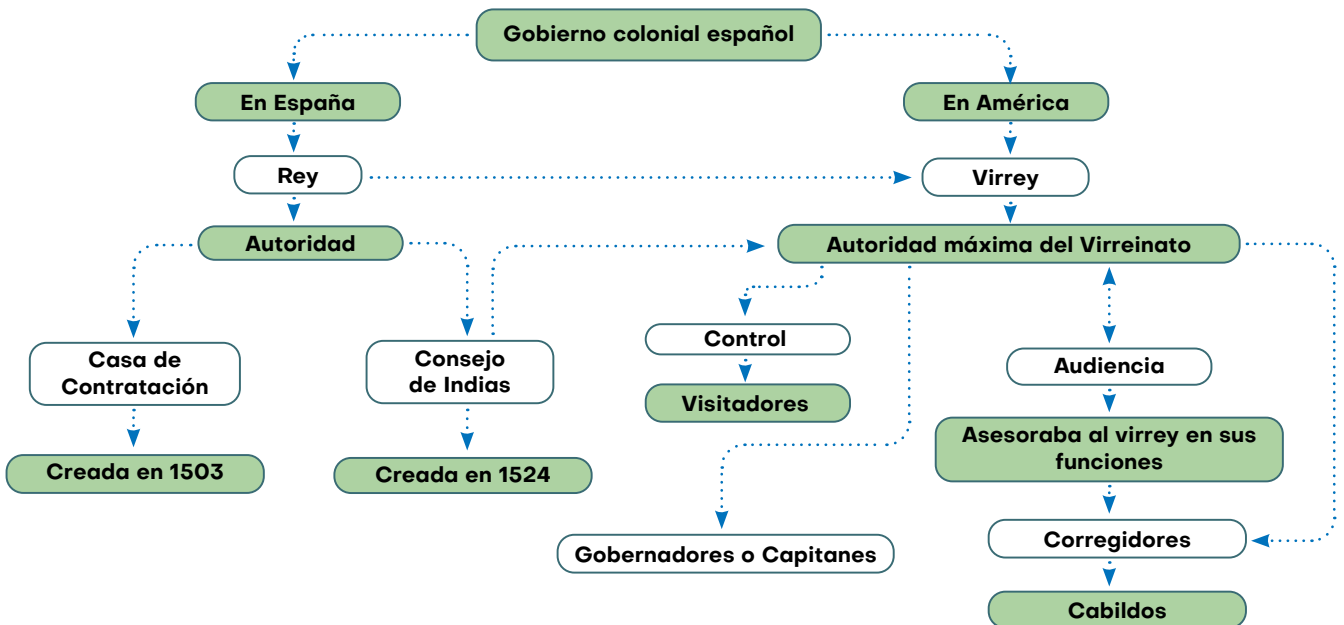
Gobierno colonial español

En España

En América

Rey

Virrey

Autoridad

Autoridad máxima del Virreinato

Casa de Contratación

Creada en 1503

Consejo de Indias

Creada en 1524

Control

Visitadores

Audiencia

Asesoraba al virrey en sus funciones

Gobernadores o Capitanes

Corregidores

Cabildos